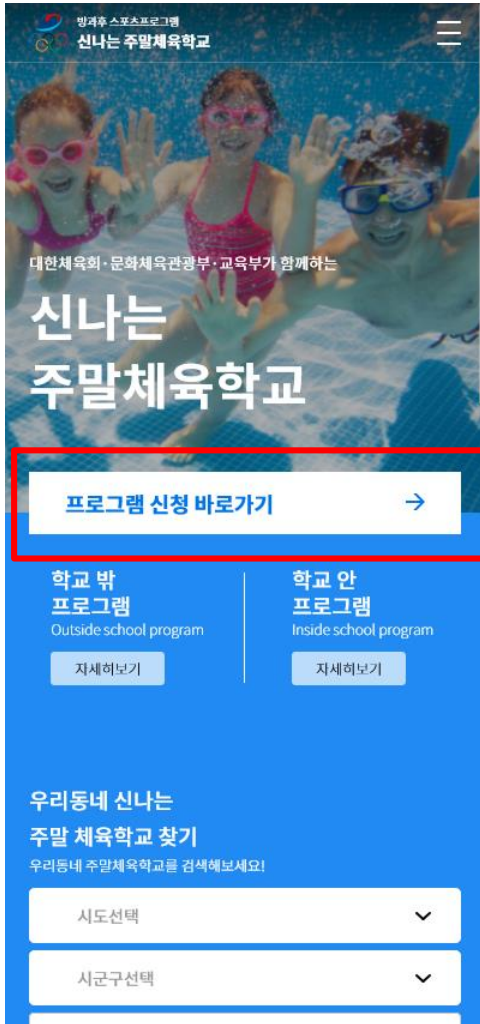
방과후 스포츠프로그램
신나는 주말체육학교

대한체육회·문화체육관광부·교육부가 함께하는

신나는
주말체육학교

프로그램 신청 바로가기 →

학교 밖
프로그램
Outside school program
자세히보기

학교 안
프로그램
Inside school program
자세히보기

우리동네 신나는
주말 체육학교 찾기
우리동네 주말체육학교를 검색해보세요!

시도선택

시군구선택